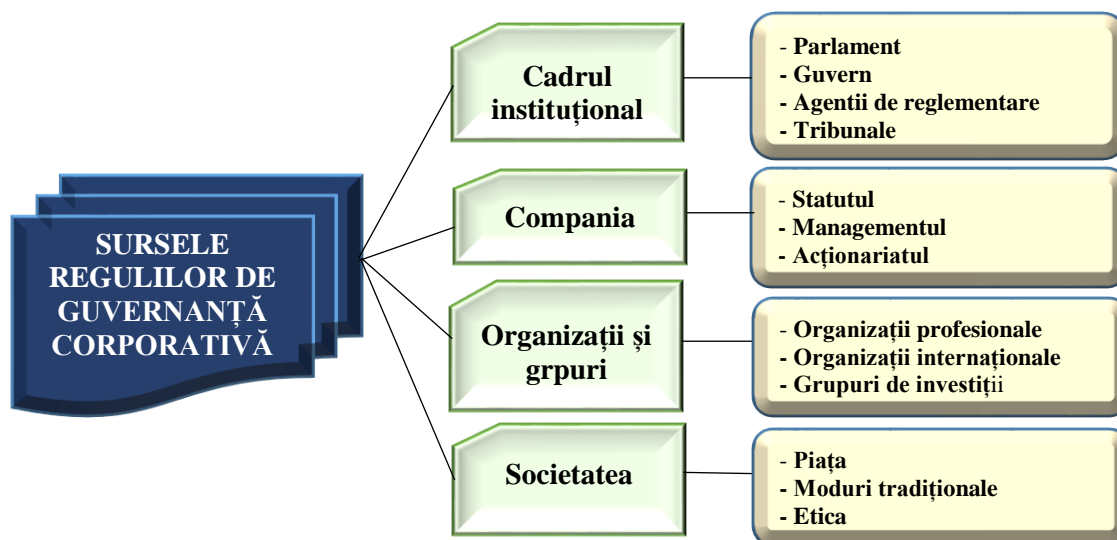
SURSELE REGULILOR DE GUVERNANȚĂ CORPORATIVĂ

Cadrul instituțional

- Parlament
- Guvern
- Agentii de reglementare
- Tribunale

Compania

- Statutul
- Managementul
- Acționariatul

Organizații și grpuri

- Organizații profesionale
- Organizații internaționale
- Grupuri de investiții

Societatea

- Piața
- Moduri tradiționale
- Etica